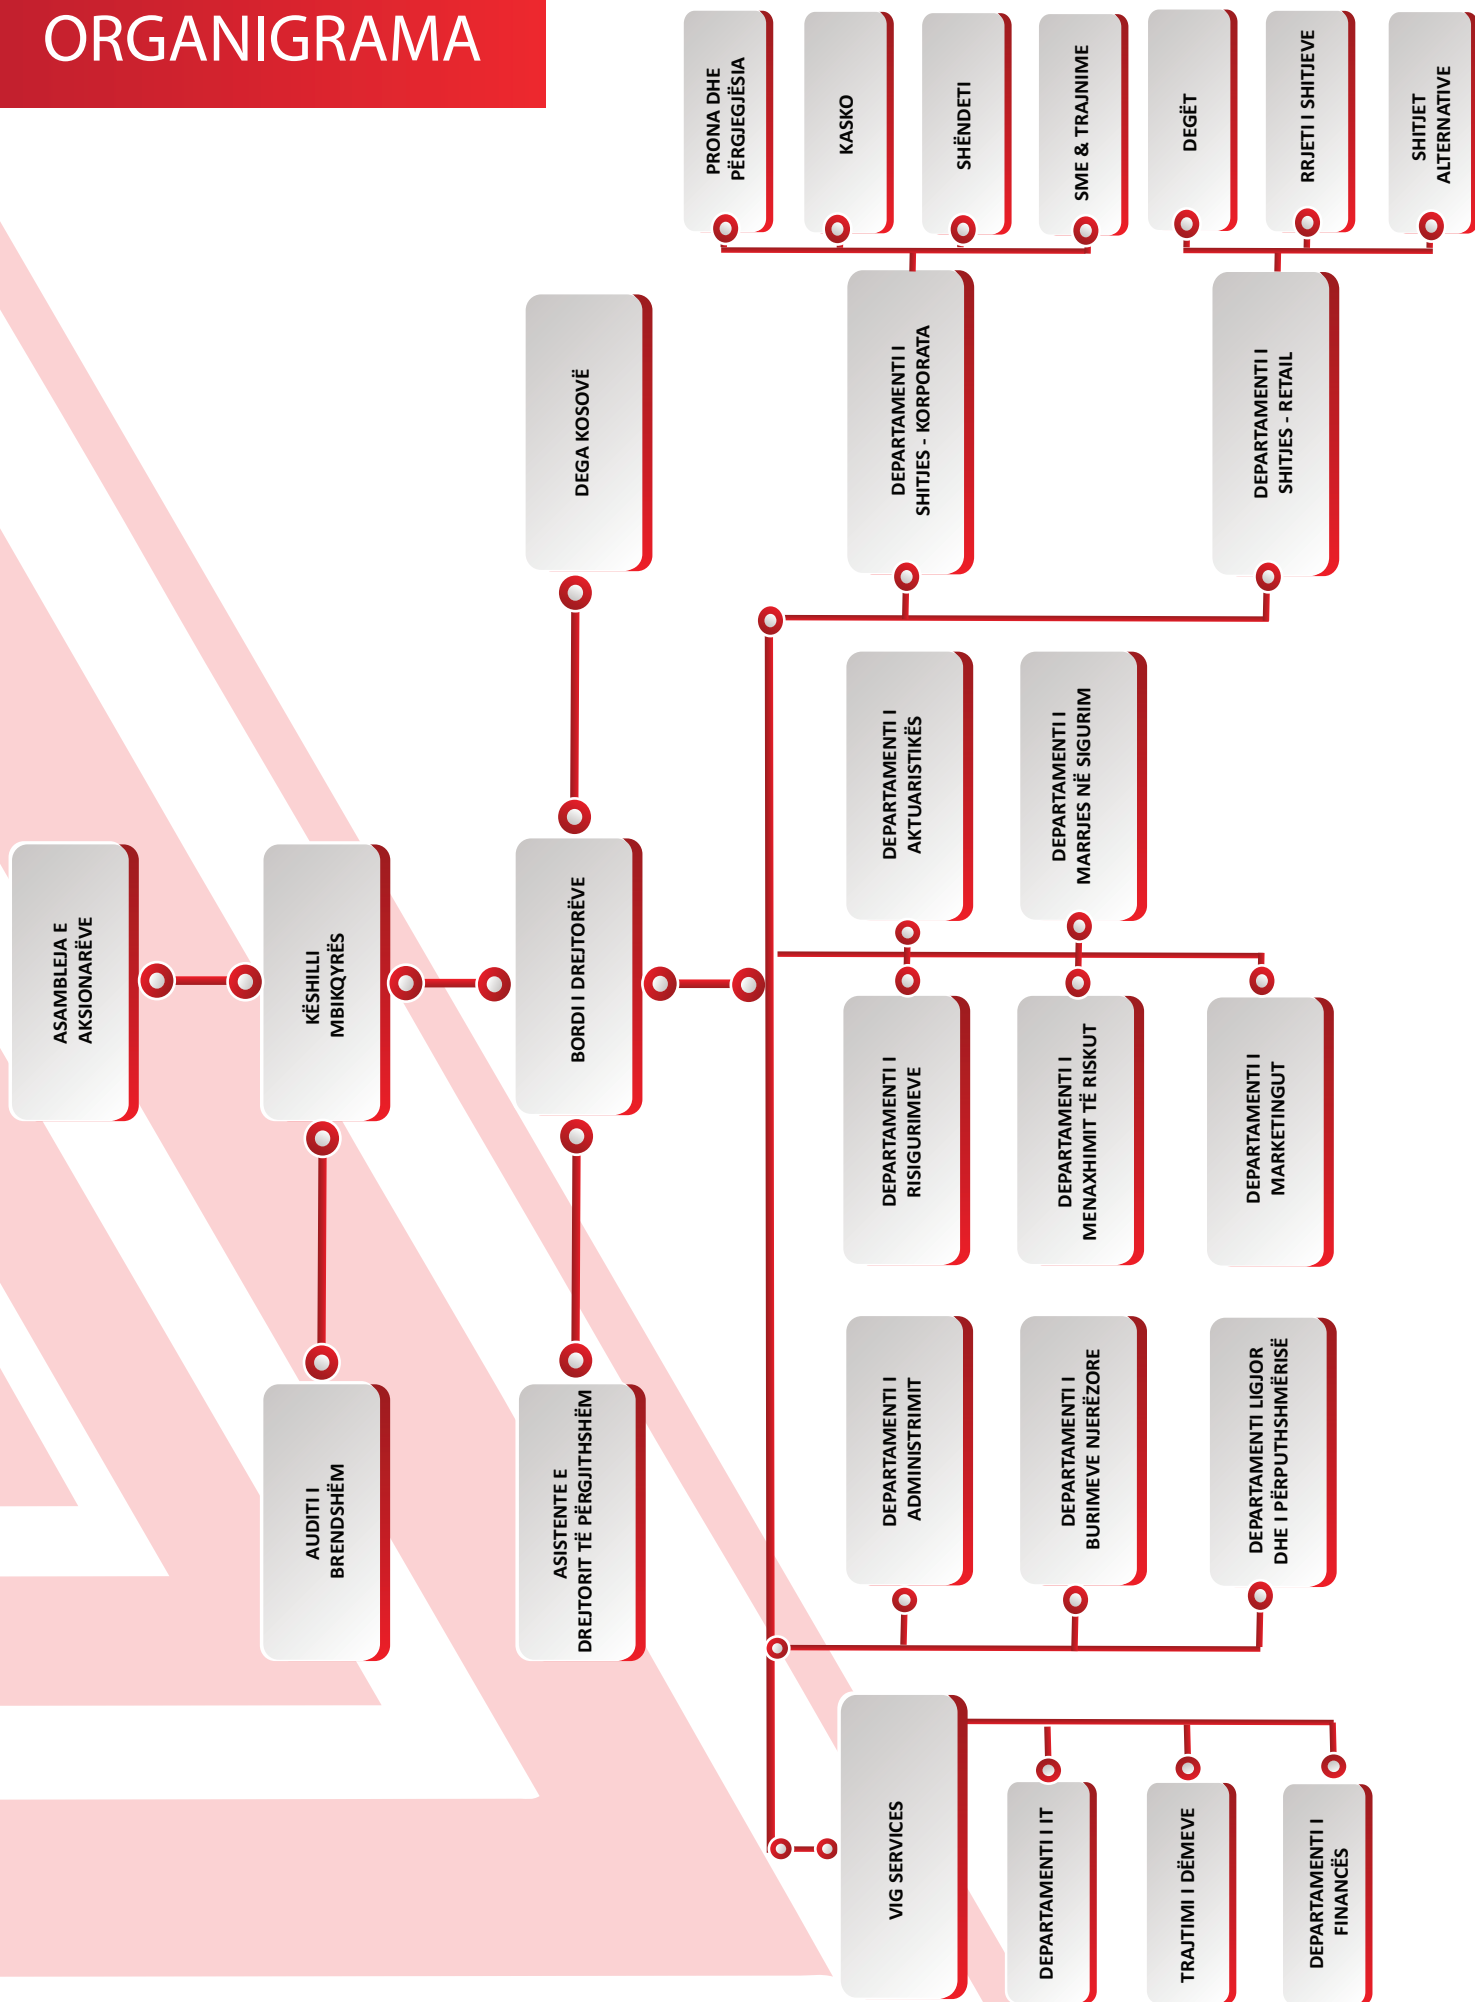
ORGANIGRAMA

ASAMBLEJA E AKSIONARËVE

KËSHILLI MBIKQYRËS

AUDITI I BRENDSHËM

BORDI I DREJTORËVE

ASISTENTE E DREJTORIT TË PËRGJITHSHËM

DEGA KOSOVË

DEPARTAMENTI I SHITJES - KORPORATA

PRONA DHE PËRGJEGJËSIA

KASKO

SHËNDETI

SME & TRAJNIME

DEPARTAMENTI I SHITJES - RETAIL

DEGËT

RRJETI I SHITJEVE

SHITJET ALTERNATIVE

DEPARTAMENTI I AKTUARISTIKËS

DEPARTAMENTI I MARRJES NË SIGURIM

DEPARTAMENTI I RISIGURIMEVE

DEPARTAMENTI I MENAXHIMIT TË RISKUT

DEPARTAMENTI I MARKETINGUT

DEPARTAMENTI I ADMINISTRIMIT

DEPARTAMENTI I BURIMEVE NJERËZORE

DEPARTAMENTI LIGJOR DHE I PËRPUTHSHMËRISË

VIG SERVICES

DEPARTAMENTI I IT

TRAJTIMI I DËMEVE

DEPARTAMENTI I FINANCËS